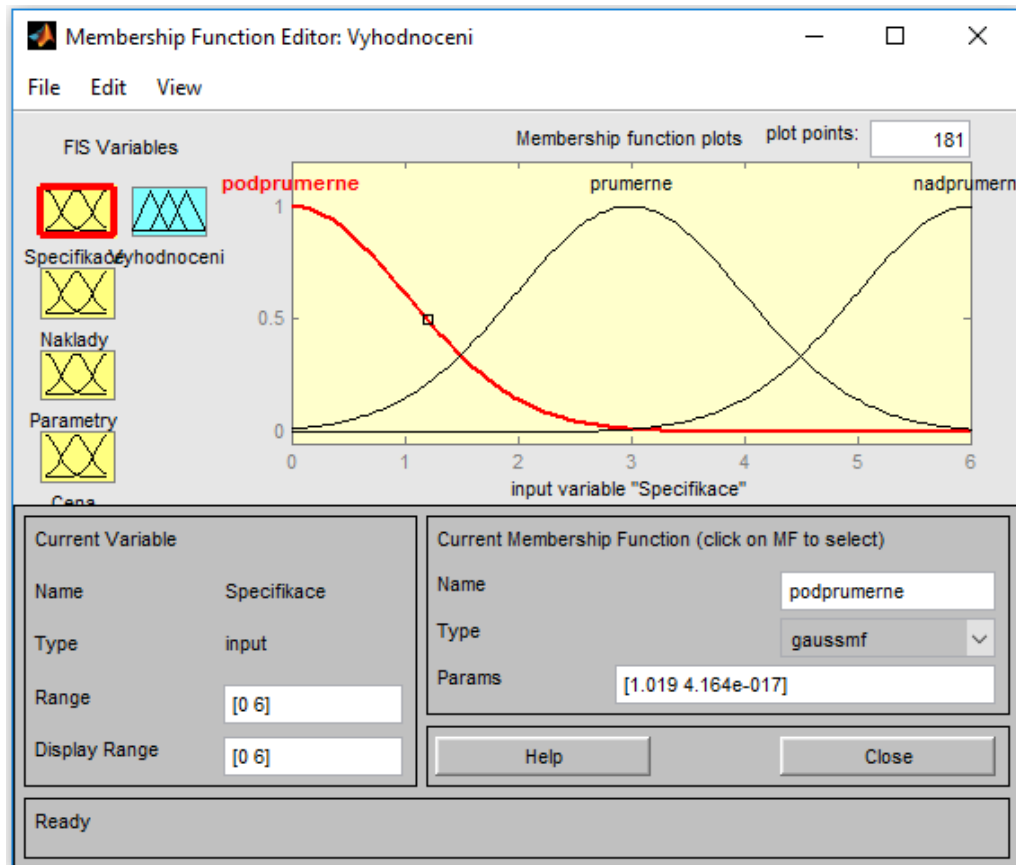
Membership Function Editor: Vyhodnoceni

File Edit View

FIS Variables

Membership function plots

plot points: 181

podprumerne

prumerne

nadprumern

1

0.5

0

0 1 2 3 4 5 6

input variable "Specifikace"

Specifikace

Vyhodnoceni

Naklady

Parametry

Cena

Current Variable

Name Specifikace

Type input

Range [0 6]

Display Range [0 6]

Current Membership Function (click on MF to select)

Name podprumerne

Type gaussmf

Params [1.019 4.164e-017]

Help

Close

Ready